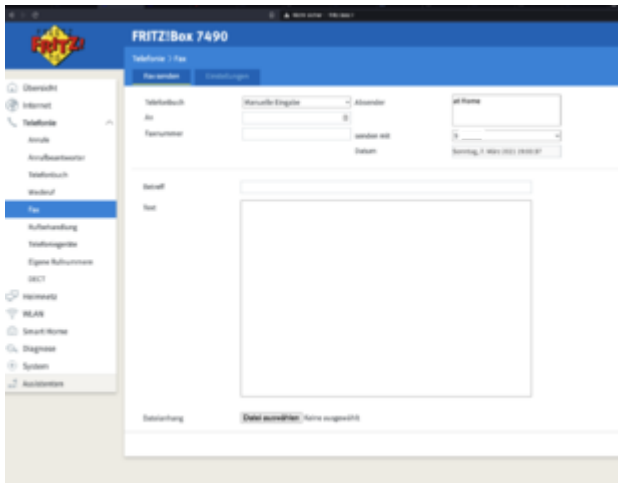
FRITZ!

FRITZ!Box 7490

Telefonie > Fax

Fax senden | Einstellungen

Übersicht
Internet
Telefonie
Anrufe
Anrufbeantworter
Telefonbuch
Weckruf
Fax
Rufbehandlung
Telefoniegeräte
Eigene Rufnummern
DECT
Heimnetz
WLAN
Smart Home
Diagnose
System
Assistenten

Telefonbuch | Manuelle Eingabe | Absender | at Home
An
Faxnummer
senden mit | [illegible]
Datum | Sonntag, 7. März 2021 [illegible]

Betreff

Text

Dateianhang | Datei auswählen | Keine ausgewählt